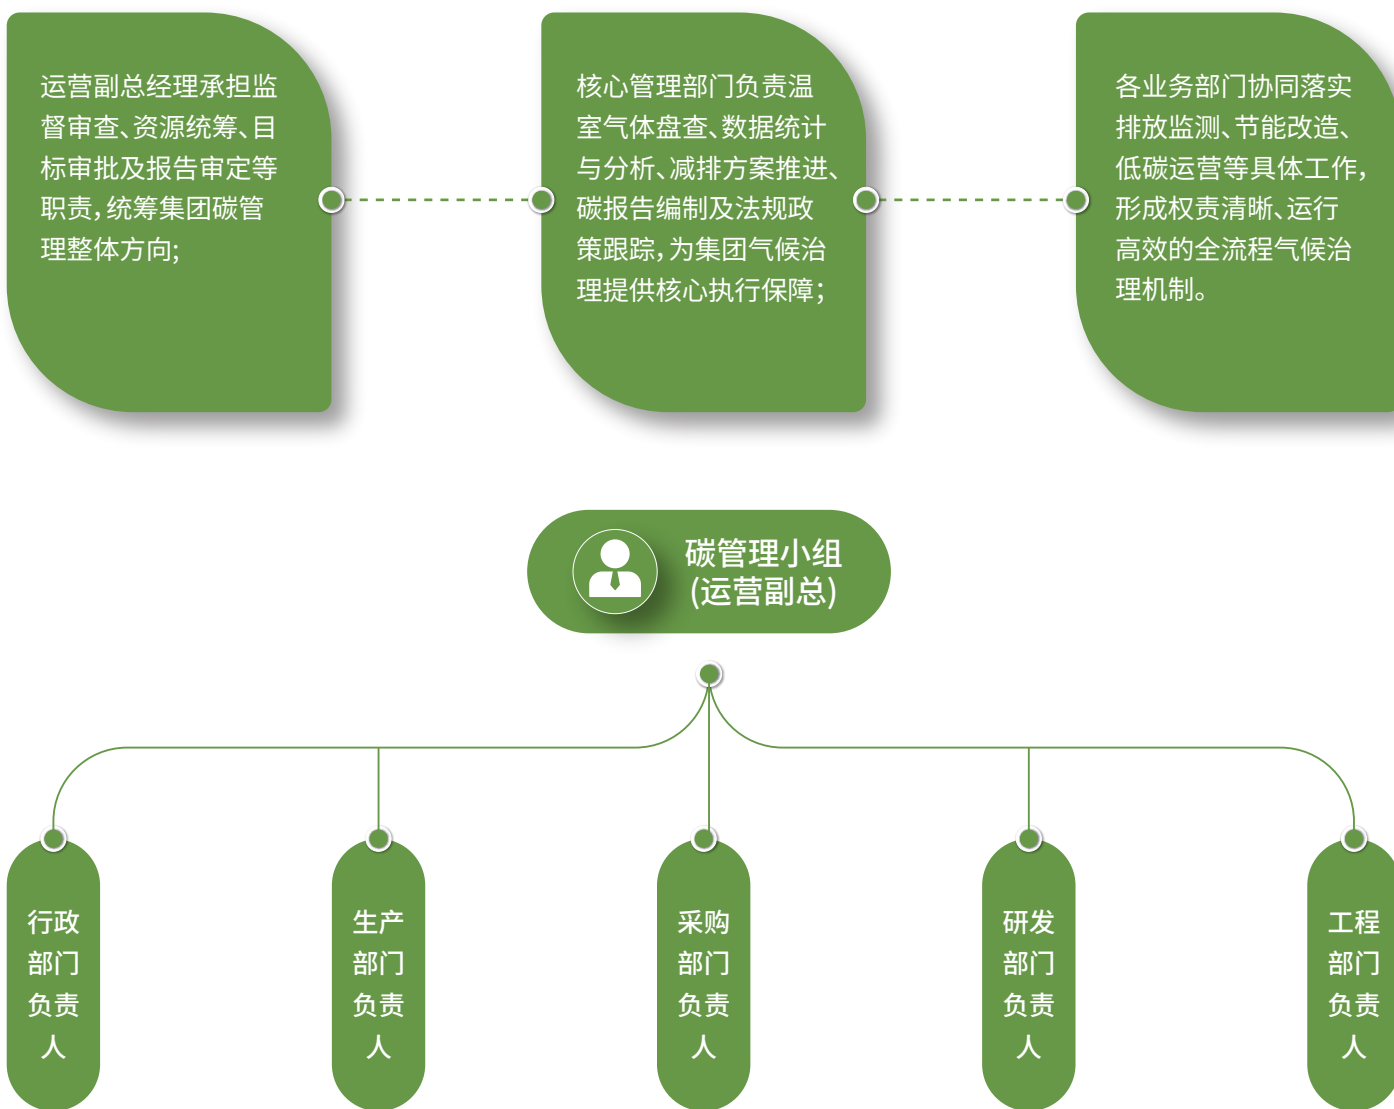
运营副总经理承担监督审查、资源统筹、目标审批及报告审定等职责，统筹集团碳管理整体方向;

核心管理部门负责温室气体盘查、数据统计与分析、减排方案推进、碳报告编制及法规政策跟踪，为集团气候治理提供核心执行保障；

各业务部门协同落实排放监测、节能改造、低碳运营等具体工作，形成权责清晰、运行高效的全流程气候治理机制。

碳管理小组
(运营副总)

行政部门负责人

生产部门负责人

采购部门负责人

研发部门负责人

工程部门负责人